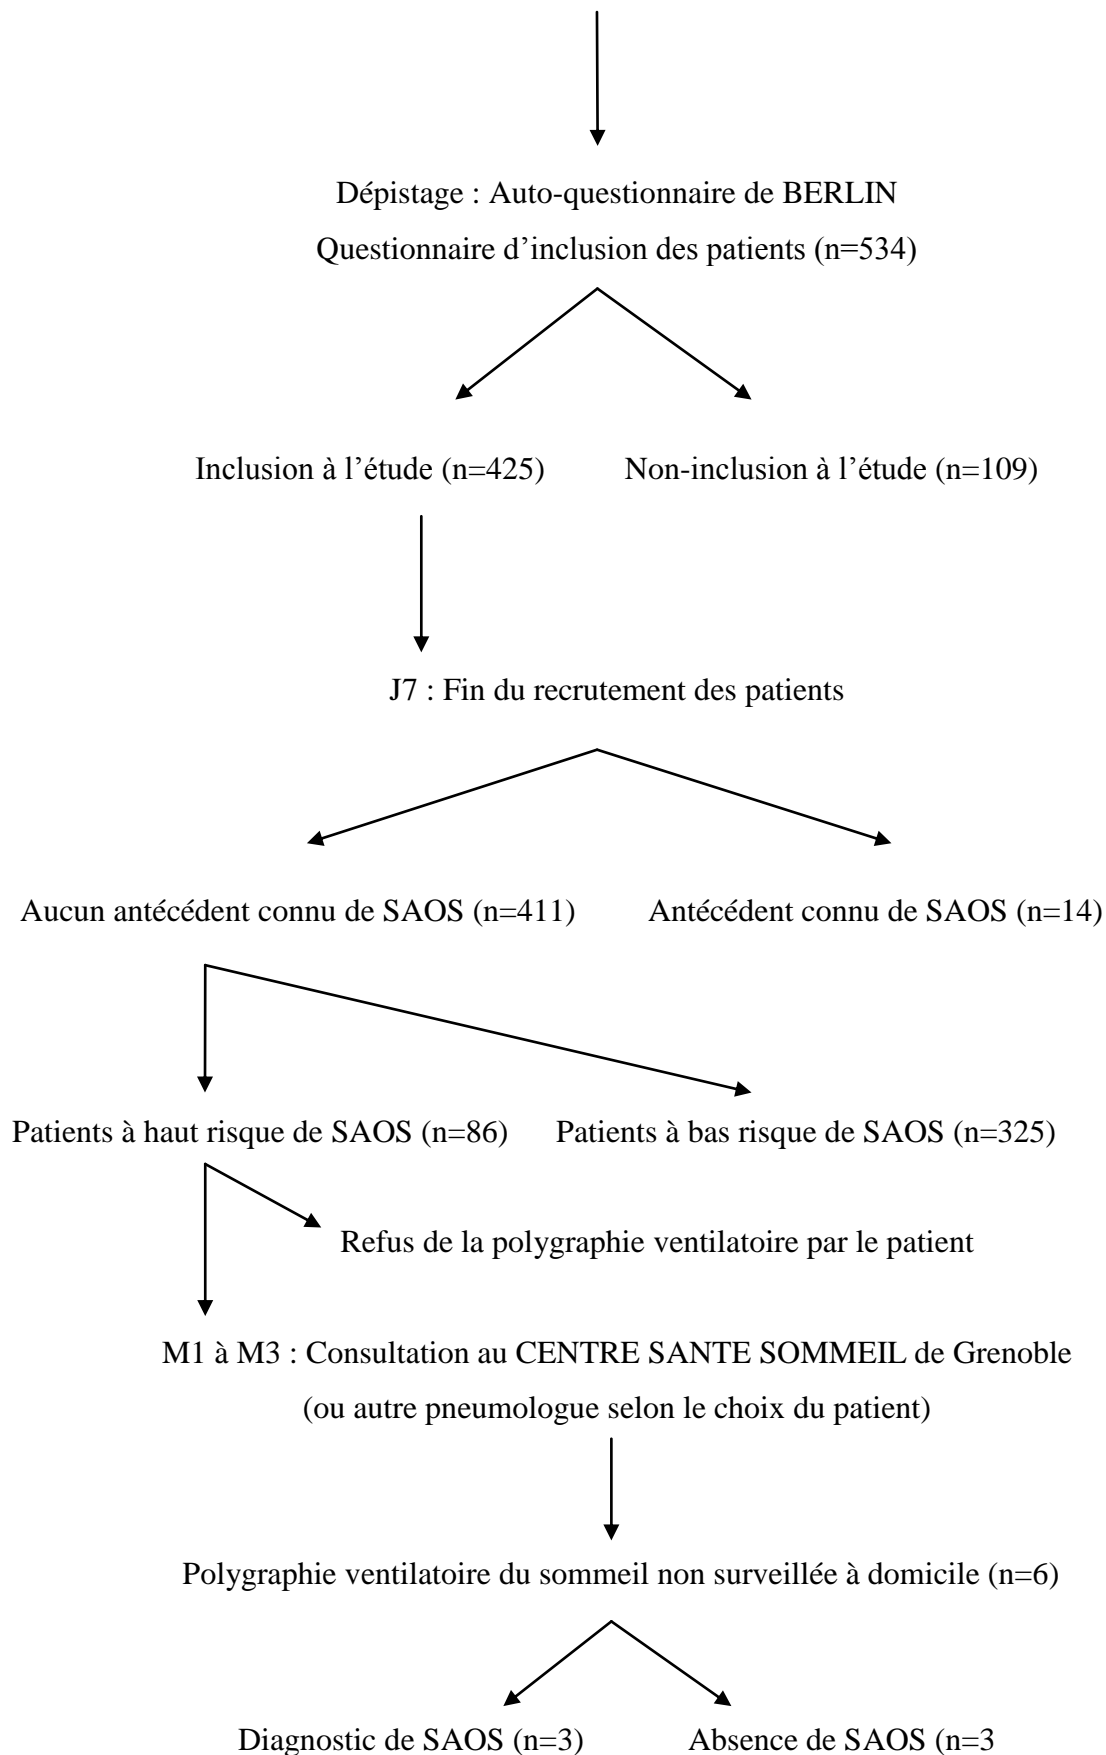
Dépistage : Auto-questionnaire de BERLIN
Questionnaire d’inclusion des patients (n=534)

Inclusion à l’étude (n=425)

Non-inclusion à l’étude (n=109)

J7 : Fin du recrutement des patients

Aucun antécédent connu de SAOS (n=411)

Antécédent connu de SAOS (n=14)

Patients à haut risque de SAOS (n=86)

Patients à bas risque de SAOS (n=325)

Refus de la polygraphie ventilatoire par le patient

M1 à M3 : Consultation au CENTRE SANTE SOMMEIL de Grenoble
(ou autre pneumologue selon le choix du patient)

Polygraphie ventilatoire du sommeil non surveillée à domicile (n=6)

Diagnostic de SAOS (n=3)

Absence de SAOS (n=3